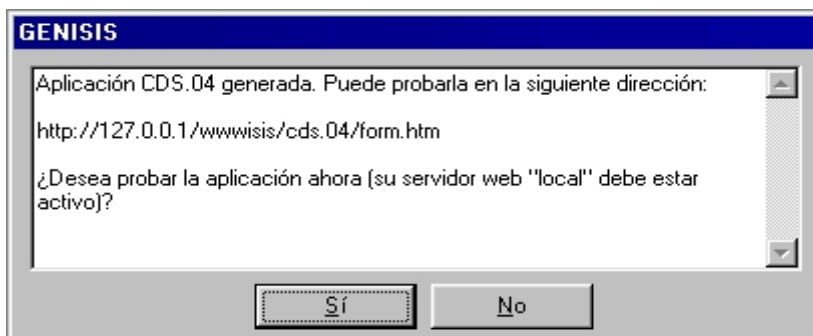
GENISIS

Aplicación CDS.04 generada. Puede probarla en la siguiente dirección:

http://127.0.0.1/wwwisis/cds.04/form.htm

¿Desea probar la aplicación ahora (su servidor web ''local'' debe estar activo)?

Sí

No